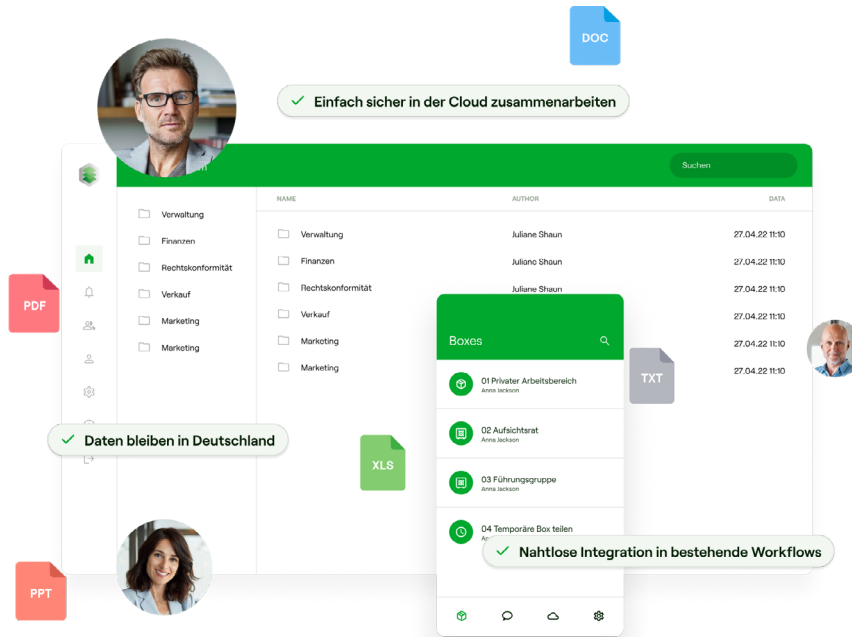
DOC

Einfach sicher in der Cloud zusammenarbeiten

Suchen

Verwaltung
Finanzen
Rechtskonformität
Verkauf
Marketing
Marketing

| NAME | AUTHOR | DATA |
|---|---|---|
| Verwaltung | Juliane Shaun | 27.04.22 11:10 |
| Finanzen | Juliane Shaun | 27.04.22 11:10 |
| Rechtskonformität | Juliane Shaun | 27.04.22 11:10 |
| Verkauf | | 27.04.22 11:10 |
| Marketing | | 27.04.22 11:10 |
| Marketing | | 27.04.22 11:10 |

PDF

Boxes

01 Privater Arbeitsbereich
Anna Jackson

02 Aufsichtsrat
Anna Jackson

03 Führungsgruppe
Anna Jackson

04 Temporäre Box teilen
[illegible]

TXT

XLS

Daten bleiben in Deutschland

Nahtlose Integration in bestehende Workflows

PPT